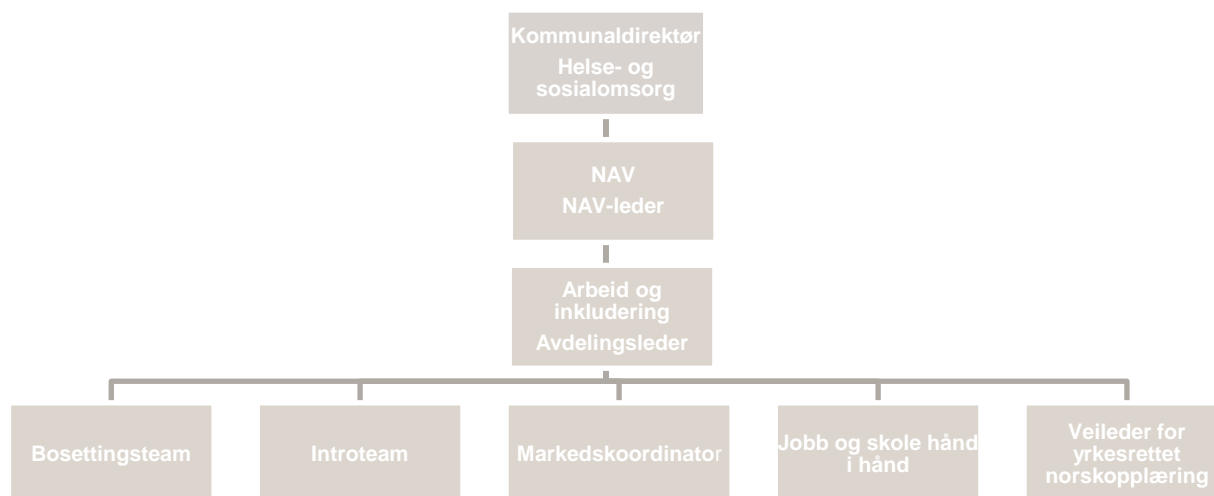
Kommunaldirektør
Helse- og sosialomsorg

NAV
NAV-leder

Arbeid og inkludering
Avdelingsleder

Bosettingsteam

Introteam

Markedskoordinator

Jobb og skole hånd i hånd

Veileder for yrkesrettet norskopplæring